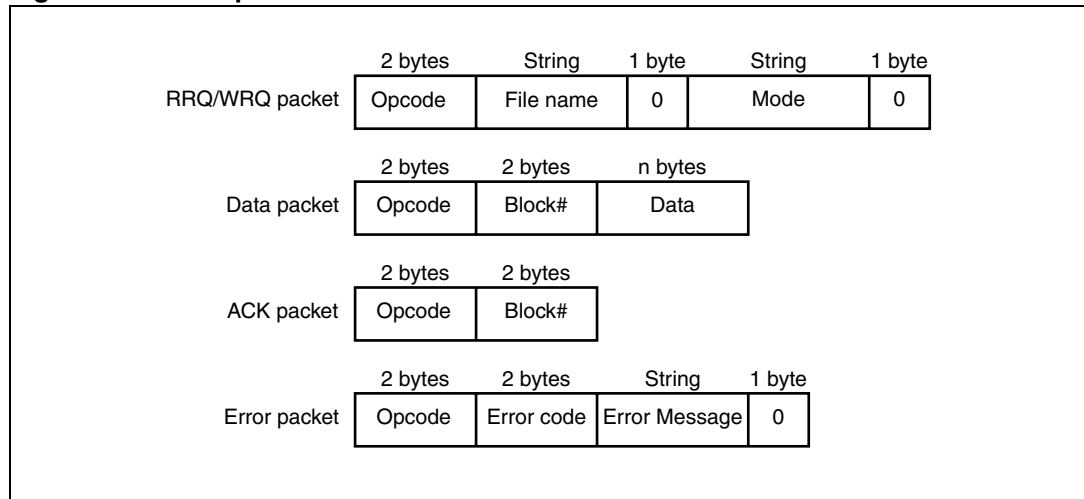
2 bytes String 1 byte String 1 byte

RRQ/WRQ packet

| Opcode | File name | 0 | Mode | 0 |
|---|---|---|---|---|

2 bytes 2 bytes n bytes

Data packet

| Opcode | Block# | Data |
|---|---|---|

2 bytes 2 bytes

ACK packet

| Opcode | Block# |
|---|---|

2 bytes 2 bytes String 1 byte

Error packet

| Opcode | Error code | Error Message | 0 |
|---|---|---|---|